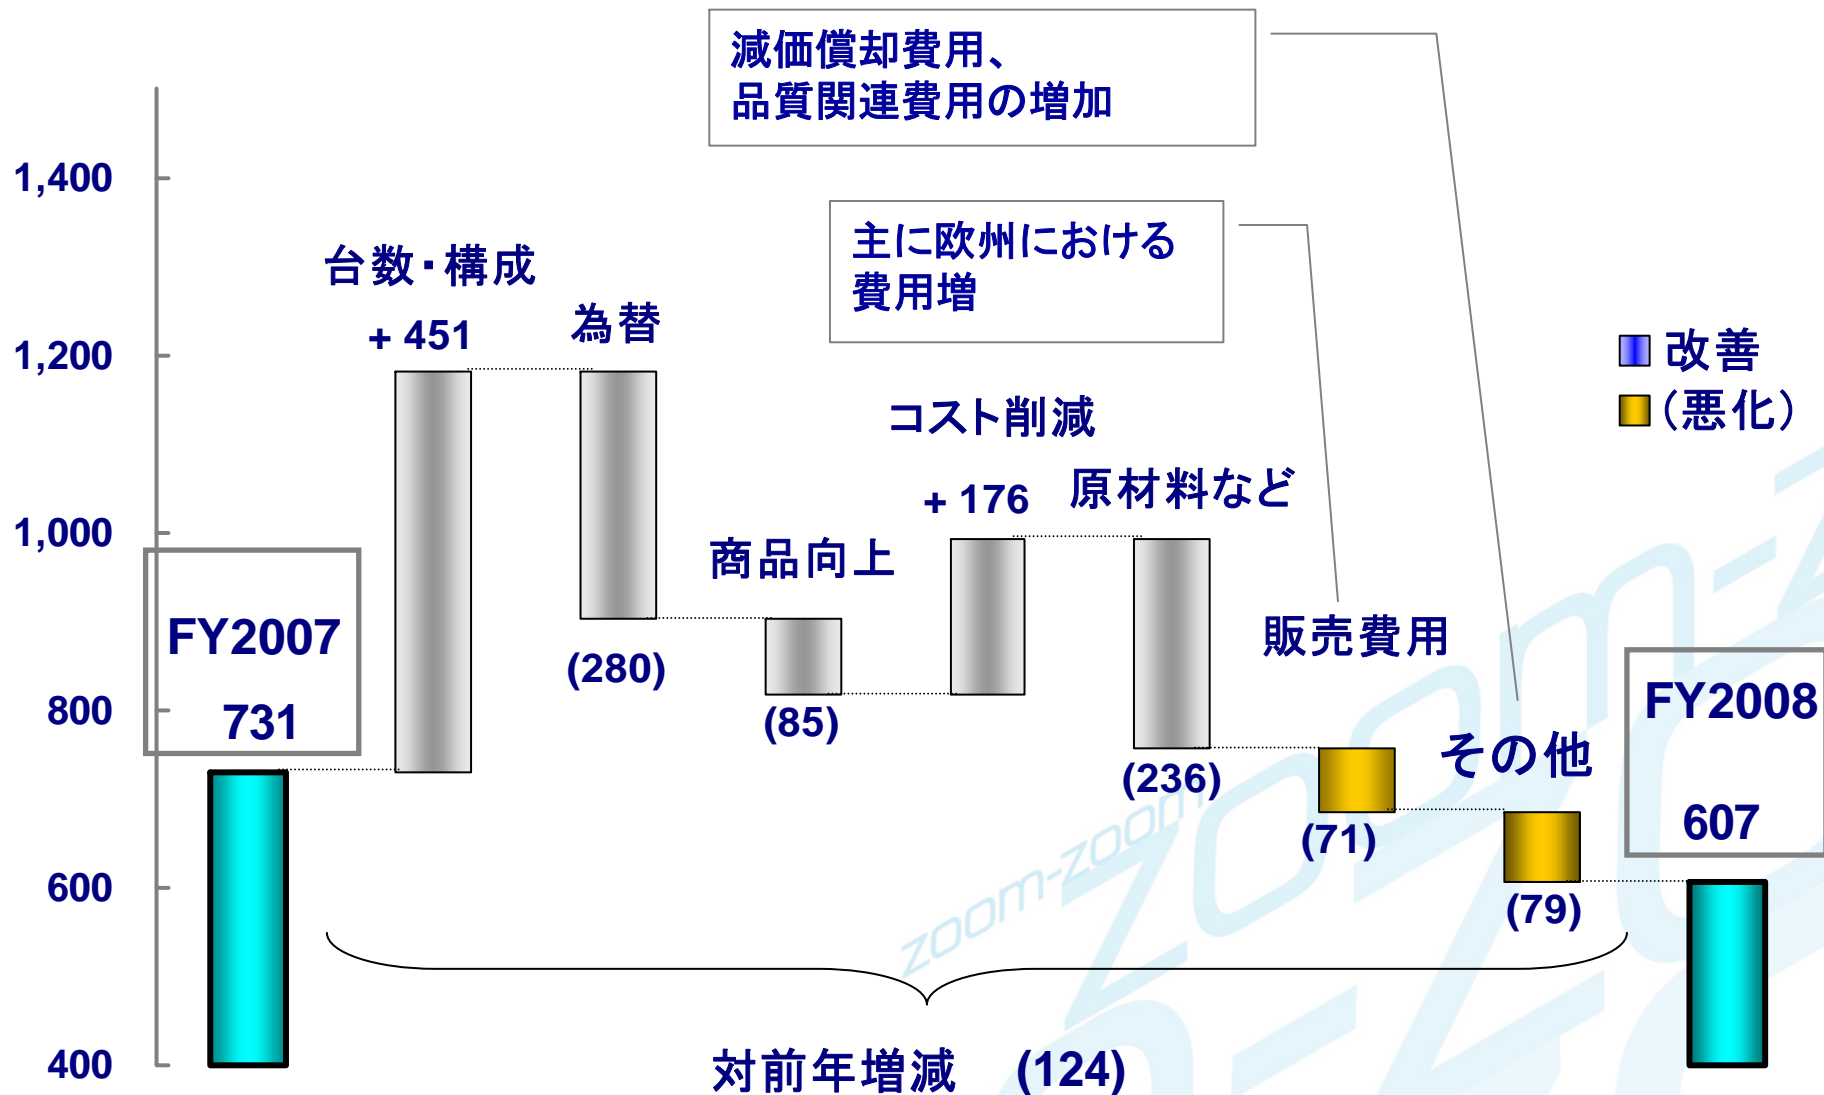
減価償却費用、
品質関連費用の増加

主に欧州における
費用増

1,400
1,200
1,000
800
600
400

改善
(悪化)

FY2007
731

台数・構成
+ 451

為替
(280)

商品向上
(85)

コスト削減
+ 176

原材料など
(236)

販売費用
(71)

その他
(79)

FY2008
607

zoom-zoom

対前年増減 (124)